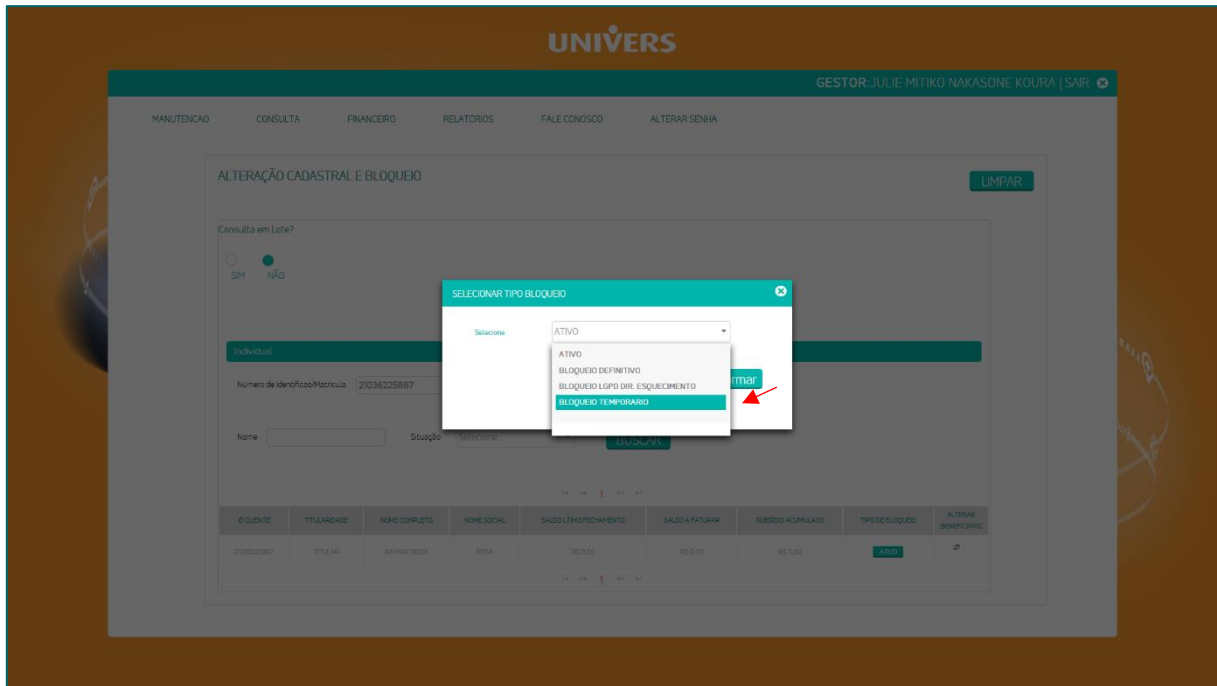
UNIVERS

GESTOR: JULIE MITIKO NAKASONE KOURA | SAIR

MANUTENCAO CONSULTA FINANCEIRO RELATÓRIOS FALE CONOSCO ALTERAR SENHA

ALTERAÇÃO CADASTRAL E BLOQUEIO

LIMPAR

Consulta em Lote?

SIM NÃO

Individual

Número de Identificao/Matricula 21036225887

Nome Situação Selecione

BUSCAR

SELECIONAR TIPO BLOQUEIO

Selecione ATIVO

ATIVO
BLOQUEIO DEFINITIVO
BLOQUEIO LGPD DIR. ESQUECIMENTO
BLOQUEIO TEMPORARIO

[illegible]rmar

1

| ID CLIENTE | TITULARIDADE | NOME COMPLETO | NOME SOCIAL | SALDO ÚLTIMO FECHAMENTO | SALDO A FATURAR | SUBSIDIO ACUMULADO | TIPO DE BLOQUEIO | ALTERAR BENEFICIÁRIO |
|---|---|---|---|---|---|---|---|---|
| 21036225887 | TITULAR | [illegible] | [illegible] | R$ 0,00 | R$ 0,00 | R$ 0,00 | ATIVO | |

1